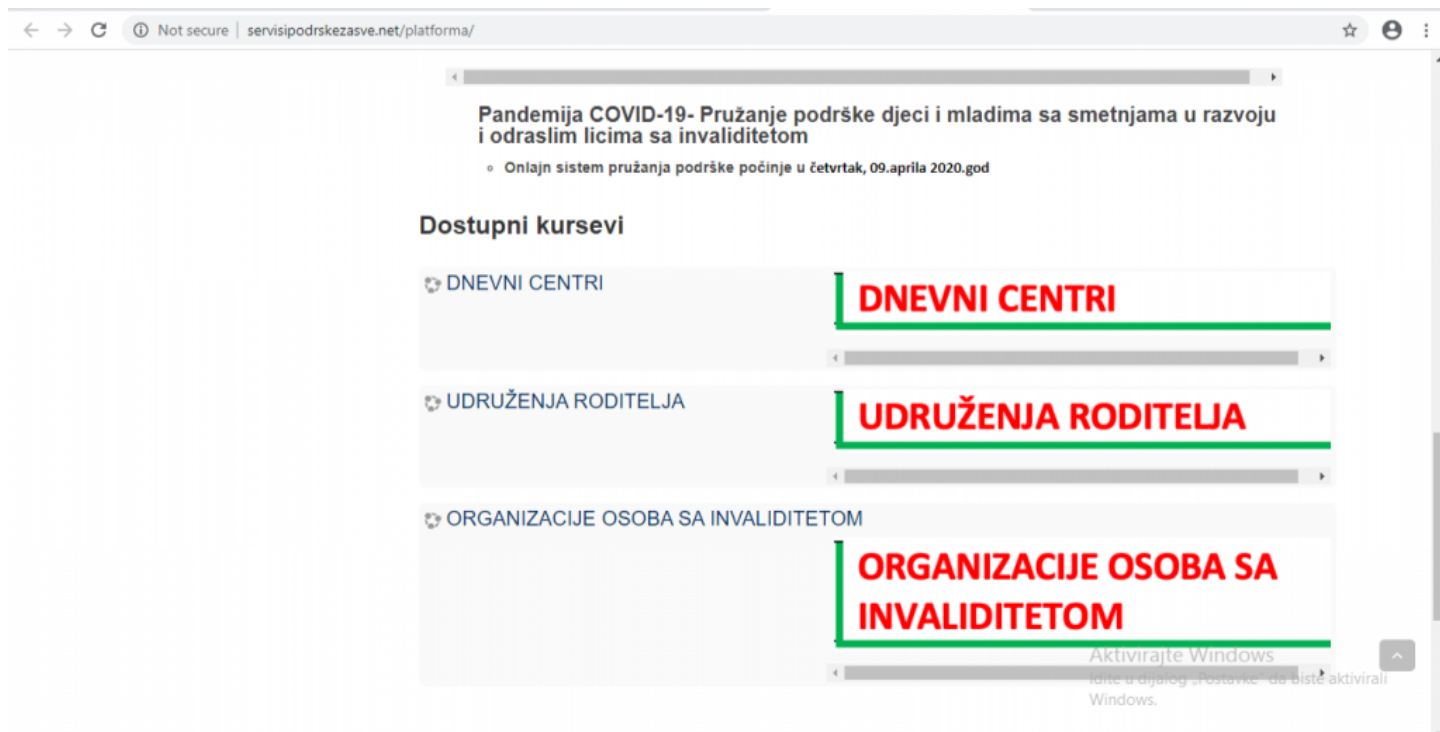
Not secure | servisipodrskezasve.net/platforma/

Pandemija COVID-19- Pružanje podrške djeci i mladima sa smetnjama u razvoju i odraslim licima sa invaliditetom

Onlajn sistem pružanja podrške počinje u četvrtak, 09.aprila 2020.god

Dostupni kursevi

DNEVNI CENTRI

DNEVNI CENTRI

UDRUŽENJA RODITELJA

UDRUŽENJA RODITELJA

ORGANIZACIJE OSOBA SA INVALIDITETOM

ORGANIZACIJE OSOBA SA INVALIDITETOM

Aktivirajte Windows
Idite u dijalog „Postavke" da biste aktivirali Windows.